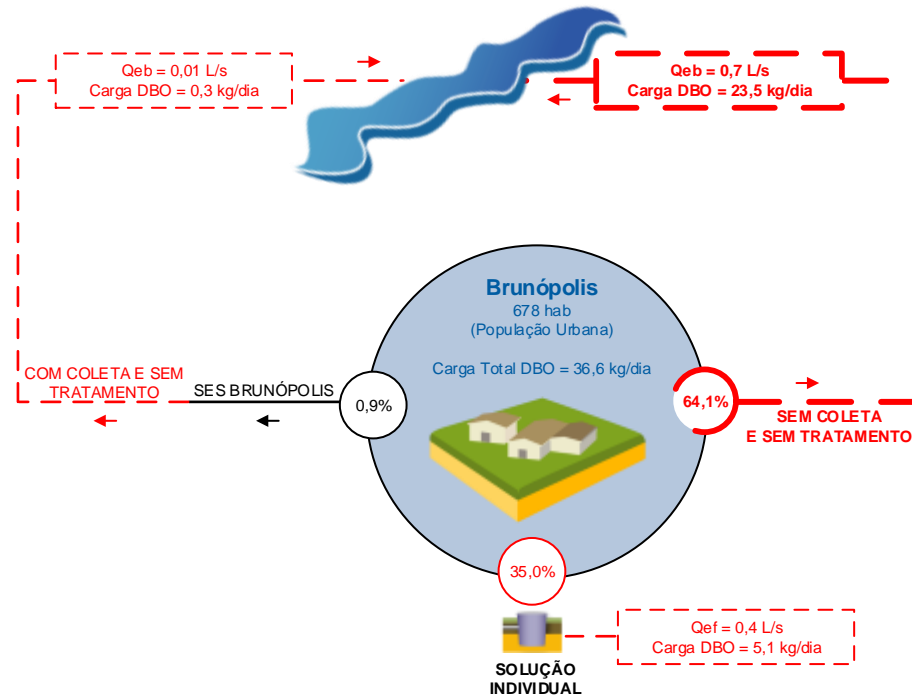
Qeb = 0,01 L/s
Carga DBO = 0,3 kg/dia

Qeb = 0,7 L/s
Carga DBO = 23,5 kg/dia

Brunópolis
678 hab
(População Urbana)

Carga Total DBO = 36,6 kg/dia

COM COLETA E SEM TRATAMENTO

SES BRUNÓPOLIS

0,9%

64,1%

SEM COLETA E SEM TRATAMENTO

35,0%

Qef = 0,4 L/s
Carga DBO = 5,1 kg/dia

SOLUÇÃO INDIVIDUAL